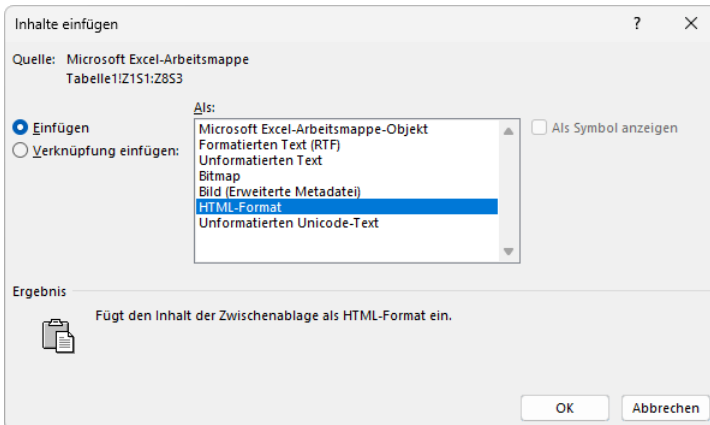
Inhalte einfügen

?

×

Quelle: Microsoft Excel-Arbeitsmappe
Tabelle1!Z1S1:Z8S3

Als:

Einfügen

Verknüpfung einfügen:

Microsoft Excel-Arbeitsmappe-Objekt
Formatierten Text (RTF)
Unformatierten Text
Bitmap
Bild (Erweiterte Metadatei)
HTML-Format
Unformatierten Unicode-Text

Als Symbol anzeigen

Ergebnis

Fügt den Inhalt der Zwischenablage als HTML-Format ein.

OK

Abbrechen